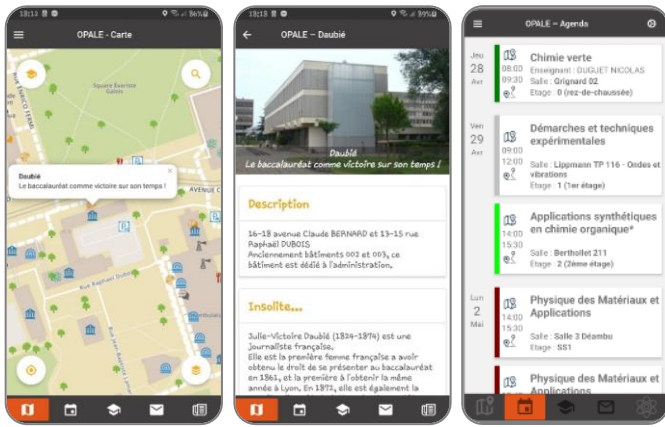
13:12 | 36%

OPALE - Carte

Square Eugène Galois

Daubié
Le baccalauréat comme victoire sur son temps !

AVENUE C

Rue Raphaël Dubois

13:13 | 39%

OPALE – Daubié

Daubié
Le baccalauréat comme victoire sur son temps !

Description

16-18 avenue Claude BERNARD et 13-15 rue Raphaël DUBOIS
Anciennement bâtiments 002 et 003, ce bâtiment est dédié à l'administration.

Insolite...

Julie-Victoire Daubié (1824-1874) est une journaliste française.
Elle est la première femme française à avoir obtenu le droit de se présenter au baccalauréat en 1861, et la première à l'obtenir la même année à Lyon. En 1872, elle est également la

OPALE – Agenda

Jeu 28 Avr
08:00 09:30
Chimie verte
Enseignant : DUGUET NICOLAS
Salle : Grignard 02
Etage : 0 (rez-de-chaussée)

Ven 29 Avr
09:00 12:00
Démarches et techniques expérimentales
Salle : Lippmann TP 116 - Ondes et vibrations
Etage : 1 (1er étage)

14:00 15:30
Applications synthétiques en chimie organique*
Salle : Berthollet 211
Etage : 2 (2ème étage)

Lun 2 Mai
14:00 15:30
Physique des Matériaux et Applications
Salle : Salle 3 Déambu
Etage : SS1

Physique des Matériaux et Applications